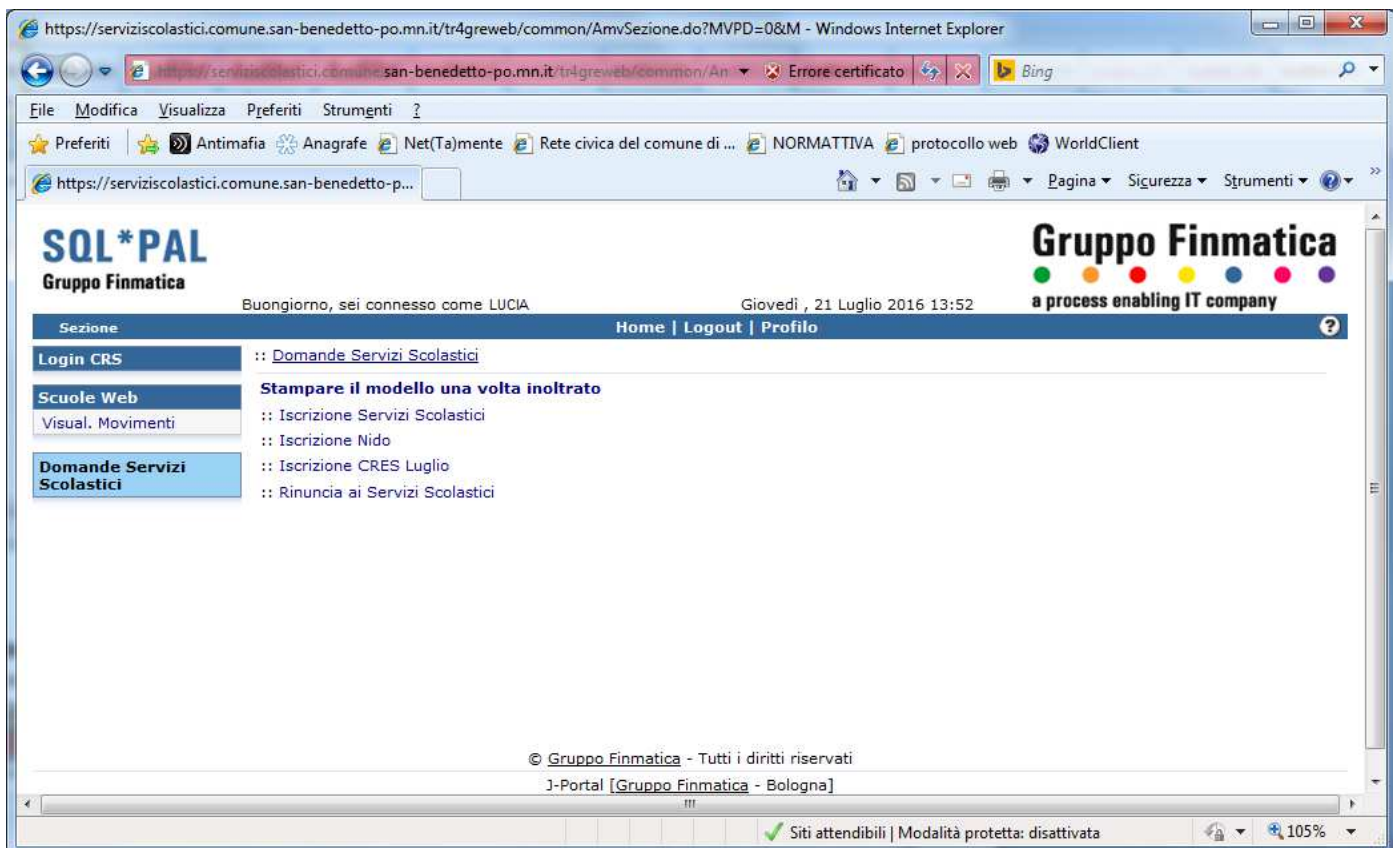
https://serviziscolastici.comune.san-benedetto-po.mn.it/tr4greweb/common/AmvSezione.do?MVPD=0&M - Windows Internet Explorer

https://serviziscolastici.comune.san-benedetto-po.mn.it/tr4greweb/common/An Errore certificato Bing

File Modifica Visualizza Preferiti Strumenti ?

Preferiti Antimafia Anagrafe Net(Ta)mente Rete civica del comune di ... NORMATTIVA protocollo web WorldClient

https://serviziscolastici.comune.san-benedetto-p...

Pagina Sicurezza Strumenti

SQL*PAL
Gruppo Finmatica

Buongiorno, sei connesso come LUCIA

Giovedì , 21 Luglio 2016 13:52

Gruppo Finmatica
a process enabling IT company

Sezione

Home | Logout | Profilo

Login CRS

Scuole Web
Visual. Movimenti

Domande Servizi Scolastici

:: Domande Servizi Scolastici

Stampare il modello una volta inoltrato
:: Iscrizione Servizi Scolastici
:: Iscrizione Nido
:: Iscrizione CRES Luglio
:: Rinuncia ai Servizi Scolastici

© Gruppo Finmatica - Tutti i diritti riservati
J-Portal [Gruppo Finmatica - Bologna]

Siti attendibili | Modalità protetta: disattivata

105%